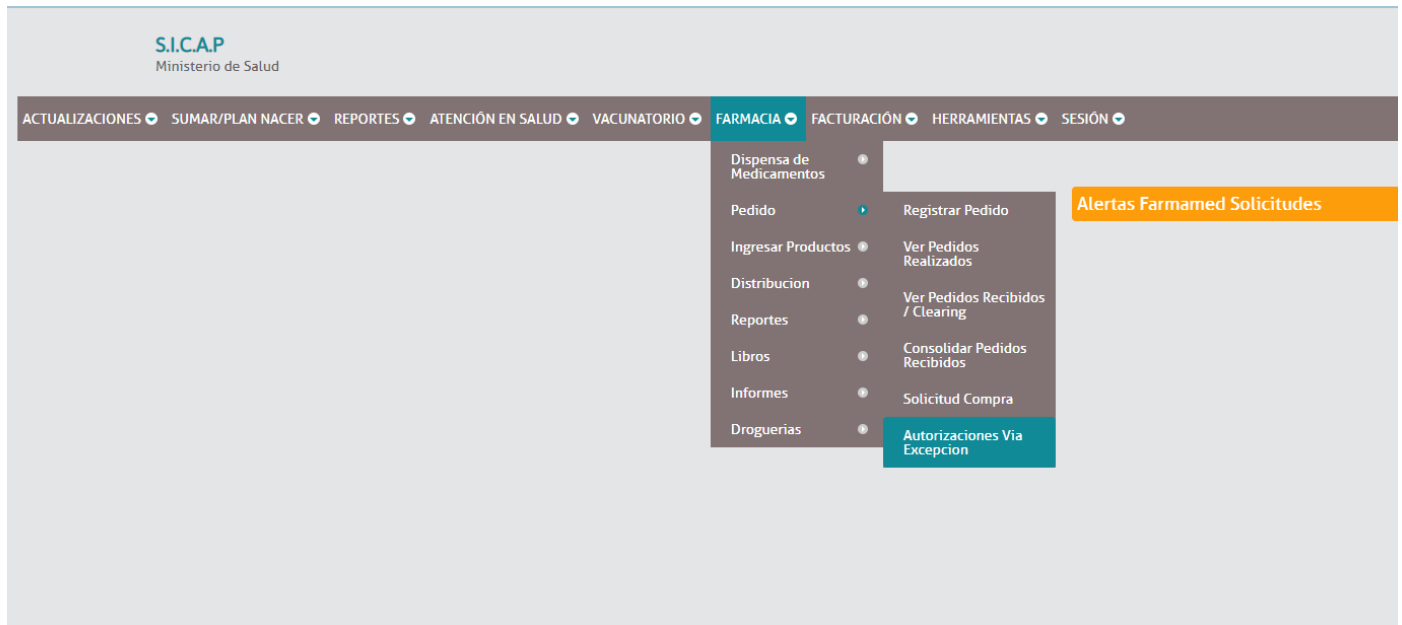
S.I.C.A.P
Ministerio de Salud

ACTUALIZACIONES SUMAR/PLAN NACER REPORTES ATENCIÓN EN SALUD VACUNATORIO FARMACIA FACTURACIÓN HERRAMIENTAS SESIÓN

Dispensa de Medicamentos
Pedido
Ingresar Productos
Distribucion
Reportes
Libros
Informes
Droguerias

Registrar Pedido
Ver Pedidos Realizados
Ver Pedidos Recibidos / Clearing
Consolidar Pedidos Recibidos
Solicitud Compra
Autorizaciones Via Excepcion

Alertas Farmamed Solicitudes